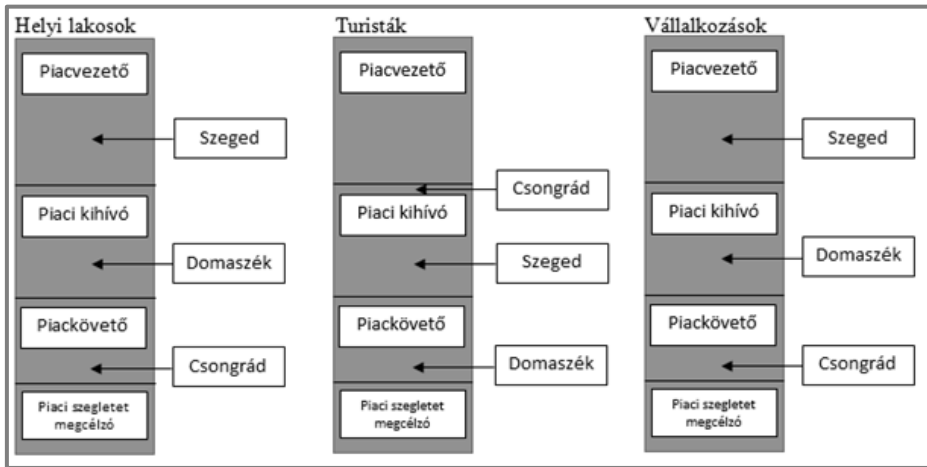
Helyi lakosok

Piacvezető

Szeged

Piaci kihívó

Domaszék

Piackövető

Csongrád

Piaci szegletet megcélzó

Turisták

Piacvezető

Csongrád

Piaci kihívó

Szeged

Piackövető

Domaszék

Piaci szegletet megcélzó

Vállalkozások

Piacvezető

Szeged

Piaci kihívó

Domaszék

Piackövető

Csongrád

Piaci szegletet megcélzó